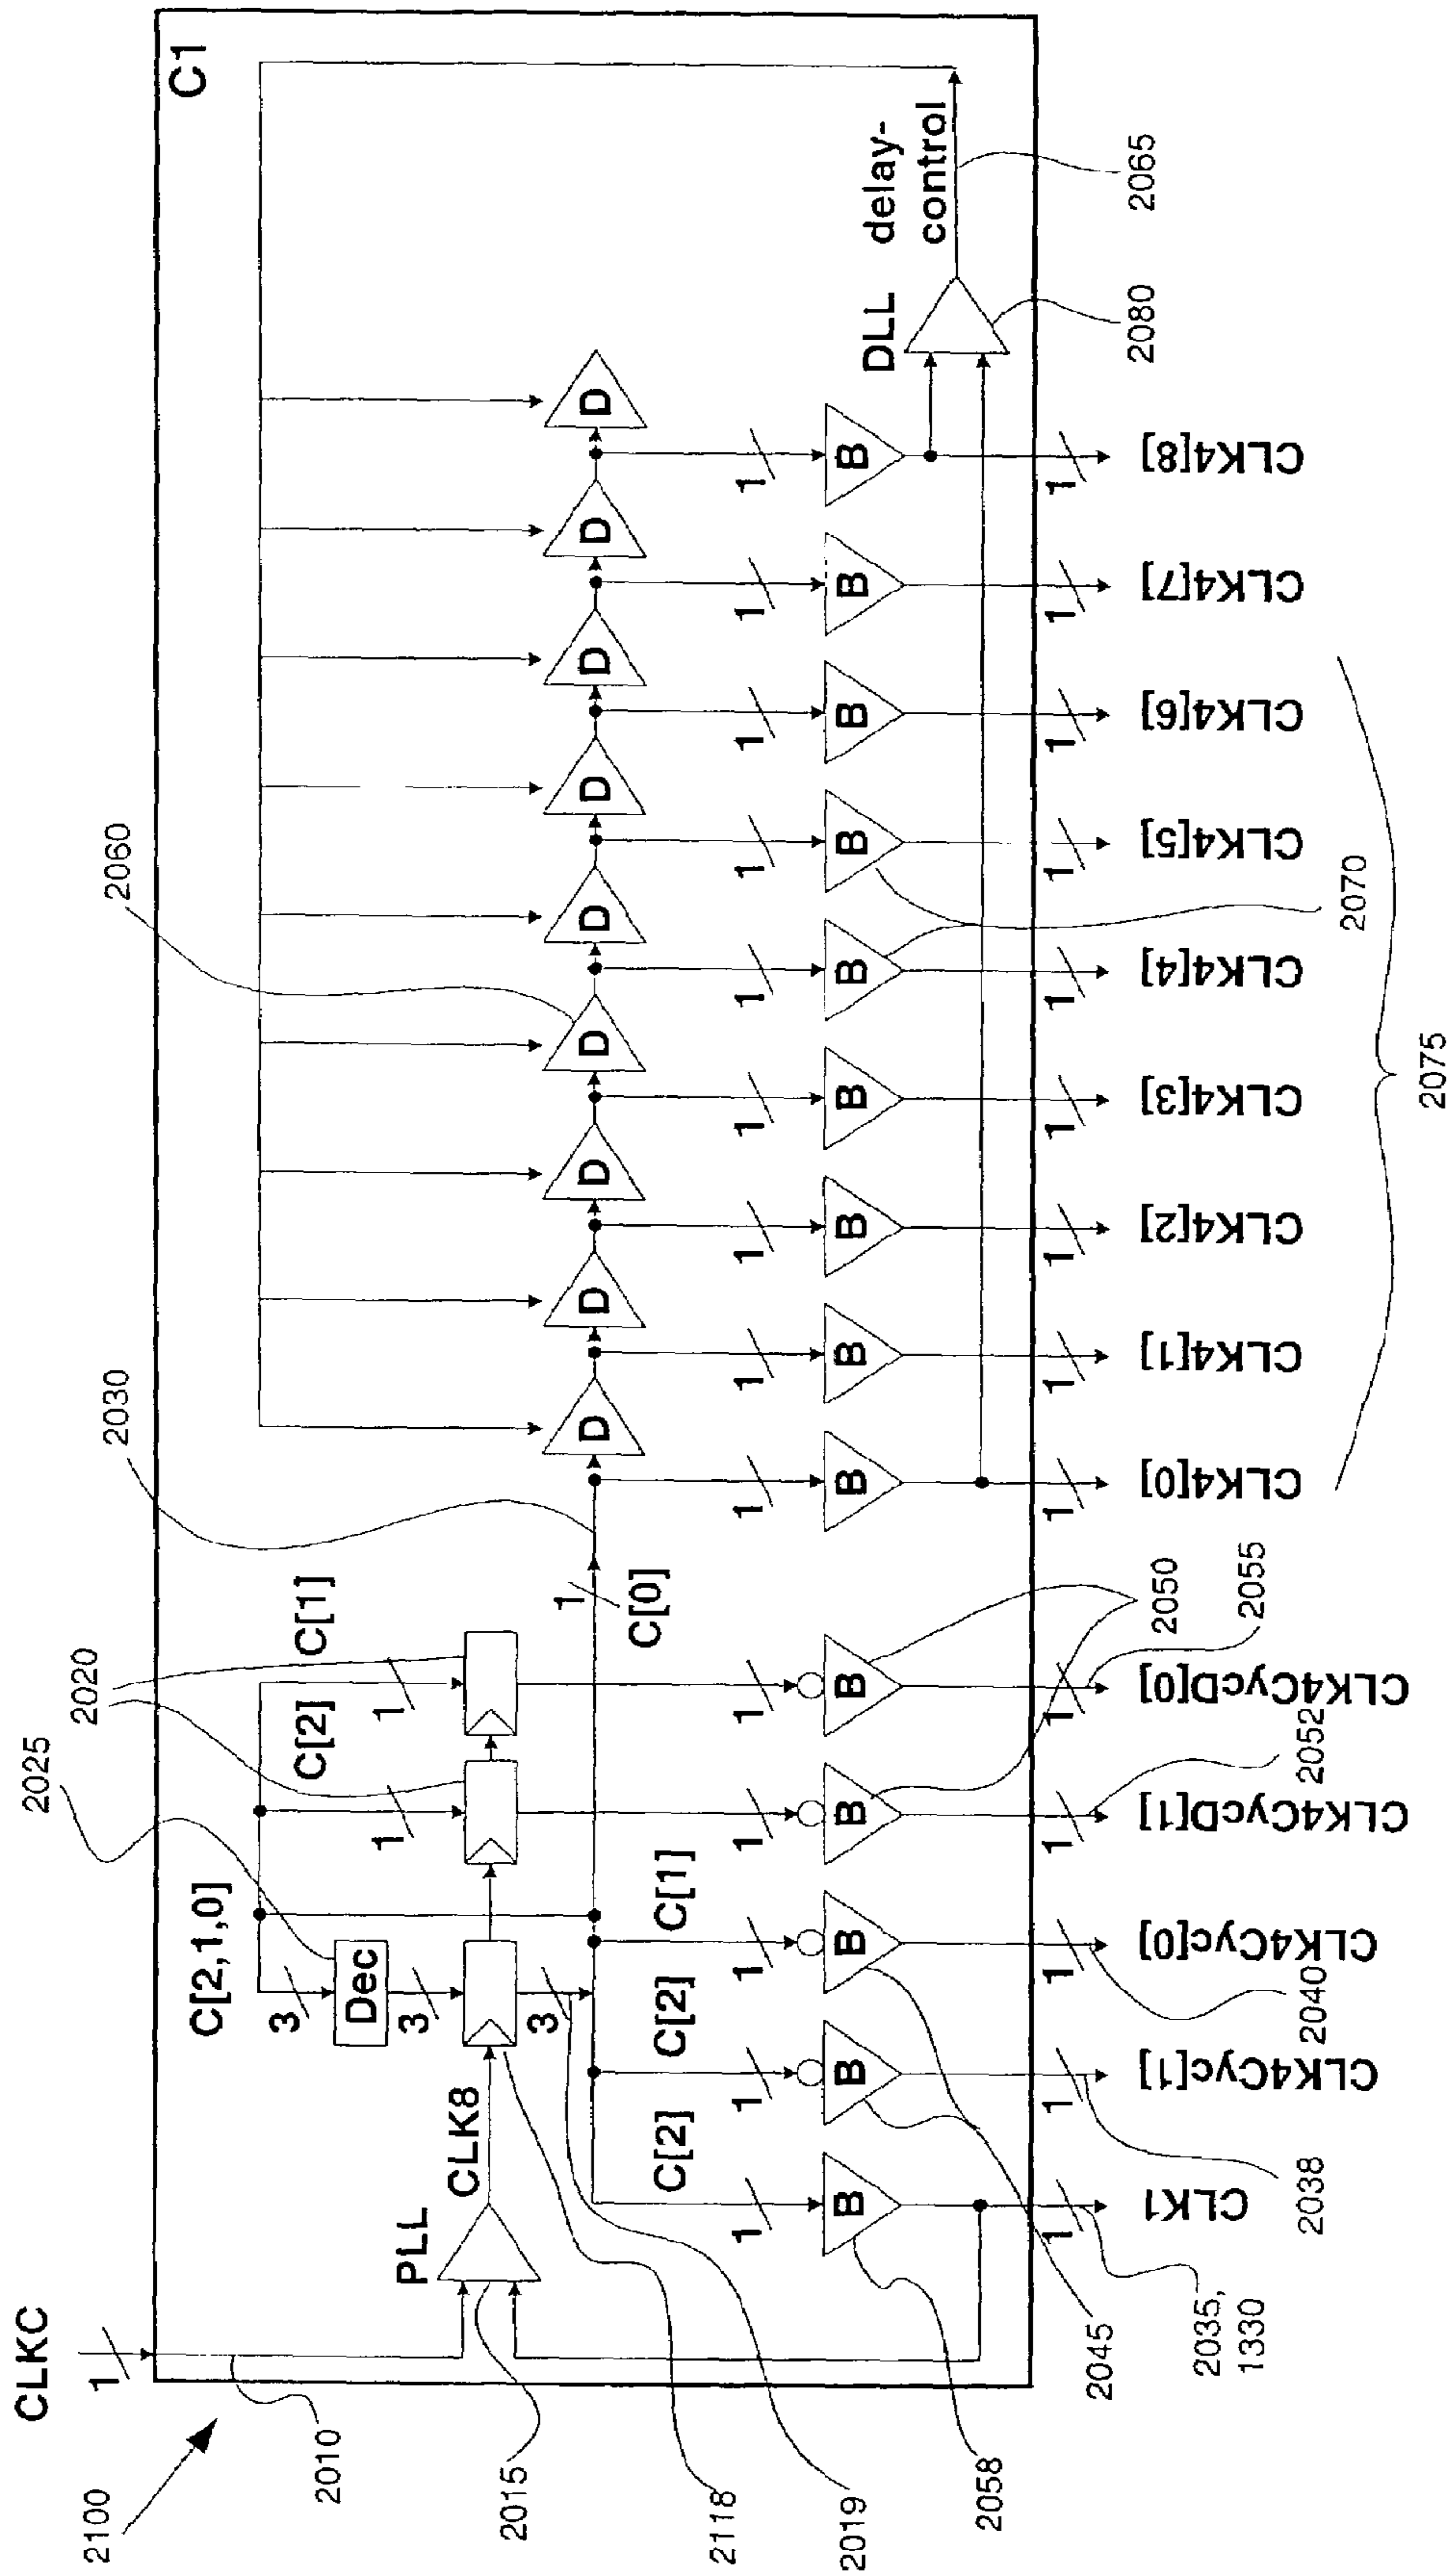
C1
delay-control
2065
DLL
2080
D
D
D
D
D
D
D
D
D
B
B
B
B
B
B
B
B
B
CLK4[8]
CLK4[7]
CLK4[6]
CLK4[5]
CLK4[4]
CLK4[3]
CLK4[2]
CLK4[1]
CLK4[0]
2060
2070
2075
2030
C[0]
C[1]
C[2]
2020
2025
C[2,1,0]
Dec
3
3
3
CLK8
PLL
C[1]
C[2]
C[2]
B
B
B
B
B
CLK4CycD[0]
CLK4CycD[1]
CLK4Cyc[0]
CLK4Cyc[1]
CLK1
2050
2055
2052
2040
2038
2035, 1330
2045
2058
2019
2118
2015
2010
2100
CLKC
1
1
1
1
1
1
1
1
1
1
1
1
1
1
1
1
1
1
1
1
1
1
1
1
1
1
1
1
1
1
1